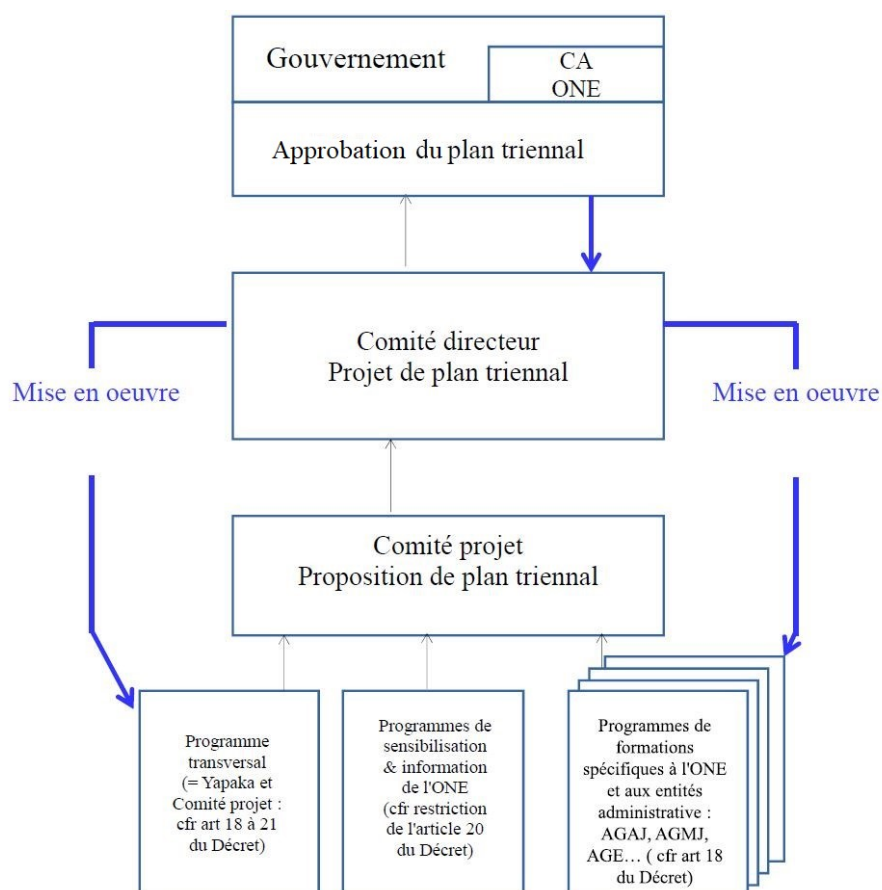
Gouvernement

CA
ONE

Approbation du plan triennal

Mise en oeuvre

Comité directeur
Projet de plan triennal

Mise en oeuvre

Comité projet
Proposition de plan triennal

Programme transversal (= Yapaka et Comité projet : cfr art 18 à 21 du Décret)

Programmes de sensibilisation & information de l'ONE (cfr restriction de l'article 20 du Décret)

Programmes de formations spécifiques à l'ONE et aux entités administrative : AGAJ, AGMJ, AGE… ( cfr art 18 du Décret)